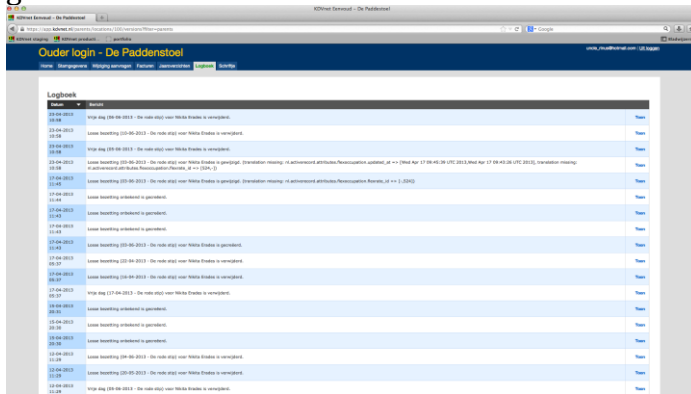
KDVnet Eenvoud - De Paddenstoel

KDVnet Eenvoud - De Paddenstoel

https://app.kdvnet.nl/parents/locations/330/versions?filter=parents

Google

KDVnet staging | KDVnet producti... | portfolio

Ouder login - De Paddenstoel

uncle_nhu@hotmail.com | Uit loggen

Home | Stamgegevens | Wijziging aanvragen | Facturen | Jaaroverzichten | Logboek | Schriftje

Logboek

| Datum | Bericht | |
|---|---|---|
| 23-04-2013 10:58 | Vrije dag (06-06-2013 - De rode stip) voor Nikita Enaba is verwijderd. | Toon |
| 23-04-2013 10:58 | Losse bezetting (10-06-2013 - De rode stip) voor Nikita Enaba is verwijderd. | Toon |
| 23-04-2013 10:58 | Vrije dag (03-06-2013 - De rode stip) voor Nikita Enaba is verwijderd. | Toon |
| 23-04-2013 10:58 | Losse bezetting (03-06-2013 - De rode stip) voor Nikita Enaba is gewijzigd. (translation missing: nl.activerecord.attributes.flexoccupation.updated_at => [Wed Apr 17 09:45:38 UTC 2013,Wed Apr 17 09:43:26 UTC 2013], translation missing: nl.activerecord.attributes.flexoccupation.flexrate_id => [324,-1]) | Toon |
| 17-04-2013 11:45 | Losse bezetting (03-06-2013 - De rode stip) voor Nikita Enaba is gewijzigd. (translation missing: nl.activerecord.attributes.flexoccupation.flexrate_id => [-1,324]) | Toon |
| 17-04-2013 11:44 | Losse bezetting ontkoterd is gecreëerd. | Toon |
| 17-04-2013 11:43 | Losse bezetting ontkoterd is gecreëerd. | Toon |
| 17-04-2013 11:43 | Losse bezetting ontkoterd is gecreëerd. | Toon |
| 17-04-2013 11:43 | Losse bezetting (03-06-2013 - De rode stip) voor Nikita Enaba is gecreëerd. | Toon |
| 17-04-2013 09:37 | Losse bezetting (22-04-2013 - De rode stip) voor Nikita Enaba is verwijderd. | Toon |
| 17-04-2013 09:37 | Losse bezetting (16-04-2013 - De rode stip) voor Nikita Enaba is verwijderd. | Toon |
| 17-04-2013 09:37 | Vrije dag (17-04-2013 - De rode stip) voor Nikita Enaba is verwijderd. | Toon |
| 15-04-2013 20:31 | Losse bezetting ontkoterd is gecreëerd. | Toon |
| 15-04-2013 20:30 | Losse bezetting ontkoterd is gecreëerd. | Toon |
| 15-04-2013 20:30 | Losse bezetting ontkoterd is gecreëerd. | Toon |
| 12-04-2013 11:29 | Losse bezetting (04-06-2013 - De rode stip) voor Nikita Enaba is verwijderd. | Toon |
| 12-04-2013 11:29 | Losse bezetting (20-05-2013 - De rode stip) voor Nikita Enaba is verwijderd. | Toon |
| 12-04-2013 11:29 | Vrije dag (03-06-2013 - De rode stip) voor Nikita Enaba is verwijderd. | Toon |